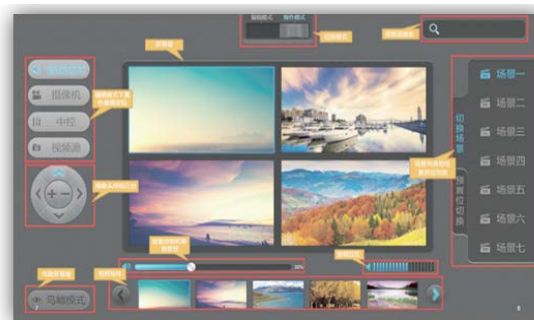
编辑模式 操作模式
切换模式
搜索信号源
信号源
摄像机
中控
视频源
摄像机模式下显示摄像机控制
预览窗
摄像头云台控制
切换场景
预案位切换
场景一
场景二
场景三
场景四
场景五
场景六
场景七
切换场景和预案位
30%
信号源缩略图
音量控制
信号源列表
隐藏侧栏
隐藏模式